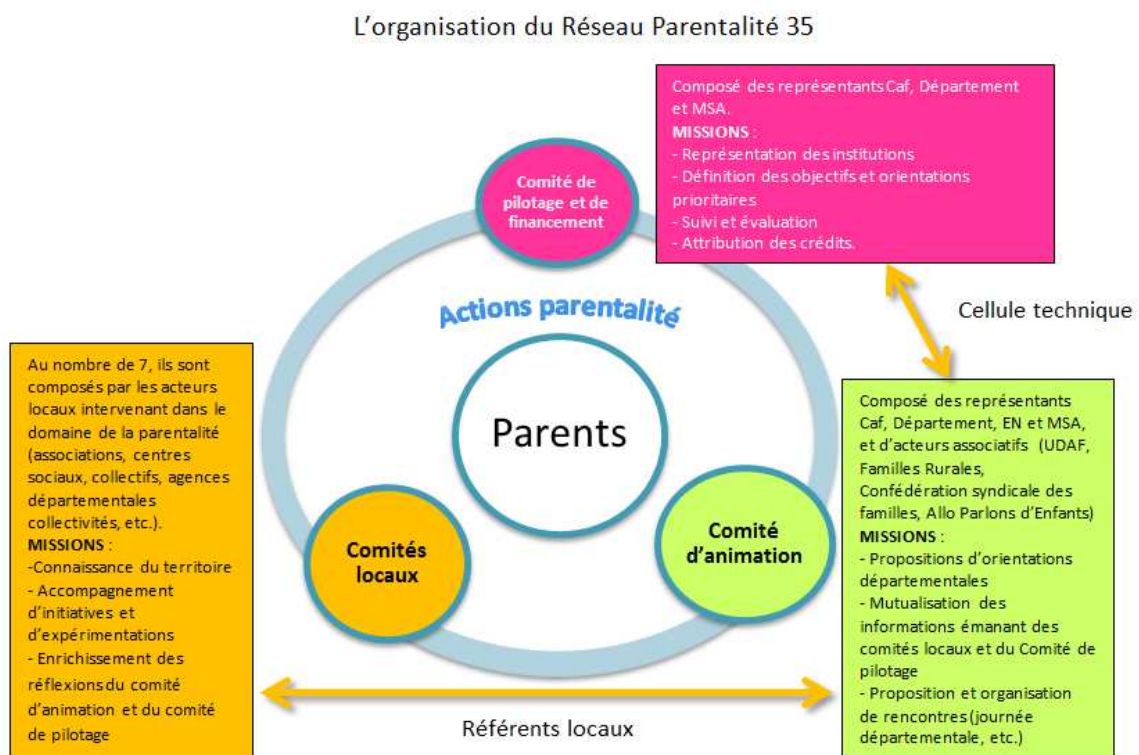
L'organisation du Réseau Parentalité 35

Composé des représentants Caf, Département et MSA.
MISSIONS :
- Représentation des institutions
- Définition des objectifs et orientations prioritaires
- Suivi et évaluation
- Attribution des crédits.

Comité de pilotage et de financement

Actions parentalité

Cellule technique

Au nombre de 7, ils sont composés par les acteurs locaux intervenant dans le domaine de la parentalité (associations, centres sociaux, collectifs, agences départementales collectivités, etc.).
MISSIONS :
-Connaissance du territoire
- Accompagnement d'initiatives et d'expérimentations
- Enrichissement des réflexions du comité d'animation et du comité de pilotage

Parents

Comités locaux

Comité d'animation

Composé des représentants Caf, Département, EN et MSA, et d'acteurs associatifs (UDAF, Familles Rurales, Confédération syndicale des familles, Allo Parlons d'Enfants)
MISSIONS :
- Propositions d'orientations départementales
- Mutualisation des informations émanant des comités locaux et du Comité de pilotage
- Proposition et organisation de rencontres (journée départementale, etc.)

Référents locaux